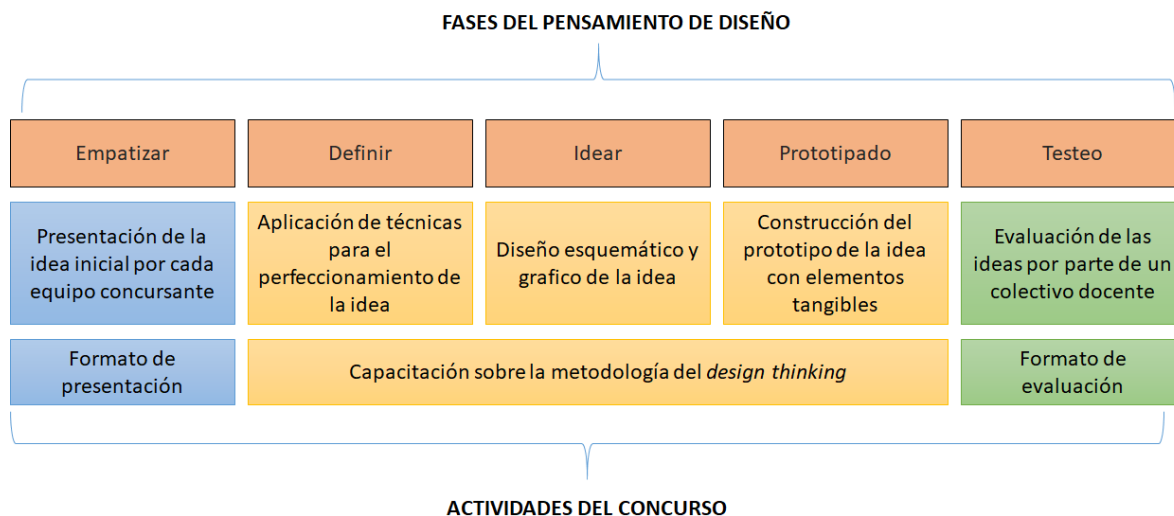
FASES DEL PENSAMIENTO DE DISEÑO

| Empatizar | Definir | Idear | Prototipado | Testeo |
|---|---|---|---|---|
| Presentación de la idea inicial por cada equipo concursante | Aplicación de técnicas para el perfeccionamiento de la idea | Diseño esquemático y grafico de la idea | Construcción del prototipo de la idea con elementos tangibles | Evaluación de las ideas por parte de un colectivo docente |
| Formato de presentación | Capacitación sobre la metodología del *design thinking* | | | Formato de evaluación |

ACTIVIDADES DEL CONCURSO